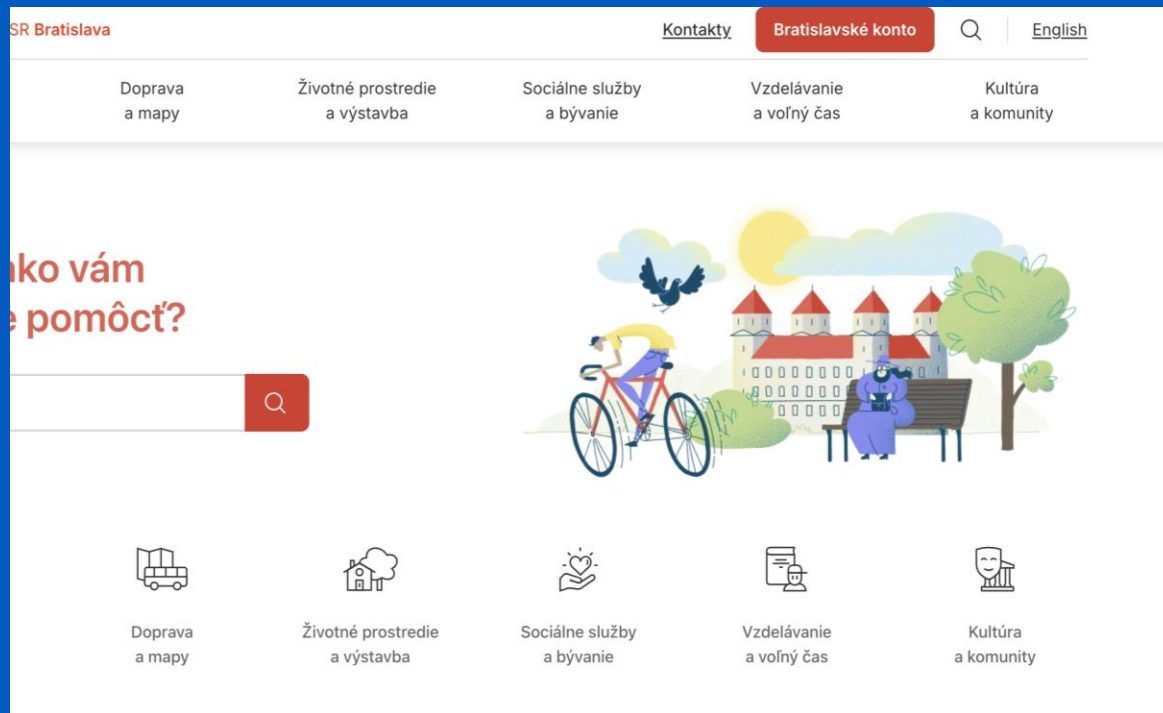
SR Bratislava

Kontakty Bratislavské konto English

Doprava a mapy
Životné prostredie a výstavba
Sociálne služby a bývanie
Vzdelávanie a voľný čas
Kultúra a komunity

ako vám
e pomôcť?

Doprava a mapy
Životné prostredie a výstavba
Sociálne služby a bývanie
Vzdelávanie a voľný čas
Kultúra a komunity